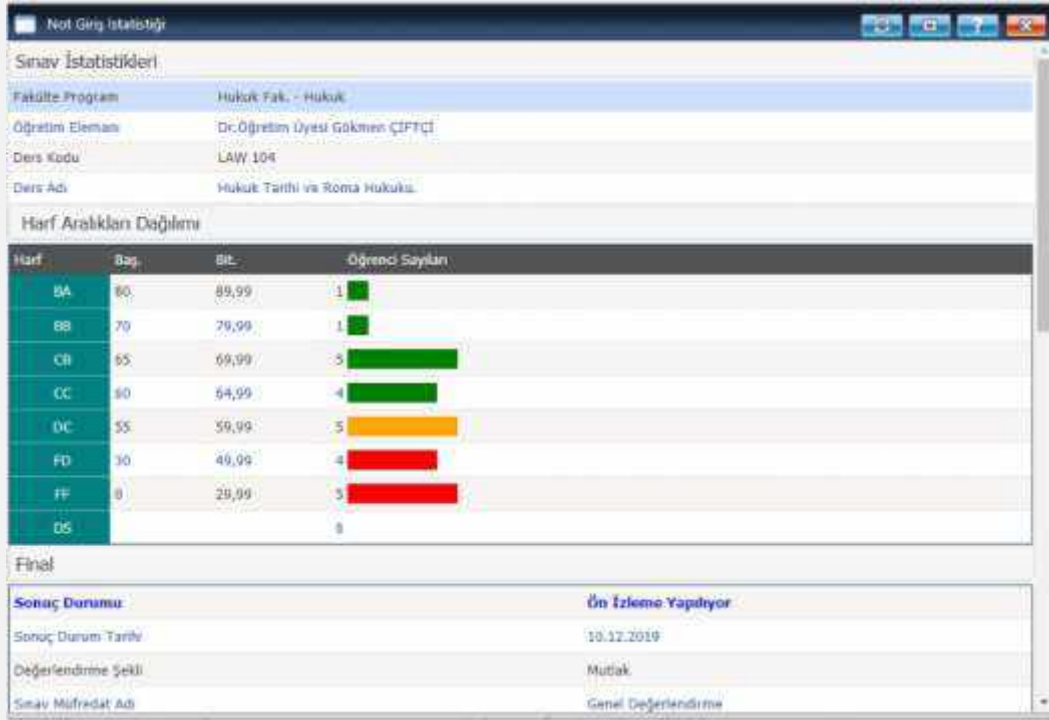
Not Giriş İstatistiği

Sınav İstatistikleri

| Fakülte Program | Hukuk Fak. - Hukuk |
|---|---|
| Öğretim Elemanı | Dr.Öğretim Üyesi Gökmen ÇİFTÇİ |
| Ders Kodu | LAW 104 |
| Ders Adı | Hukuk Tarihi ve Roma Hukuku. |

Harf Aralıkları Dağılımı

| Harf | Baş. | Bit. | Öğrenci Sayıları |
|---|---|---|---|
| BA | 80 | 89,99 | 1 |
| BB | 70 | 79,99 | 1 |
| CB | 65 | 69,99 | 5 |
| CC | 60 | 64,99 | 4 |
| DC | 55 | 59,99 | 5 |
| FD | 30 | 49,99 | 4 |
| FF | 0 | 29,99 | 5 |
| DS | | | 0 |

Final

| Sonuç Durumu | Ön İzleme Yapılıyor |
|---|---|
| Sonuç Durum Tarihi | 10.12.2019 |
| Değerlendirme Şekli | Mutlak |
| Sınav Müfredat Adı | Genel Değerlendirme |